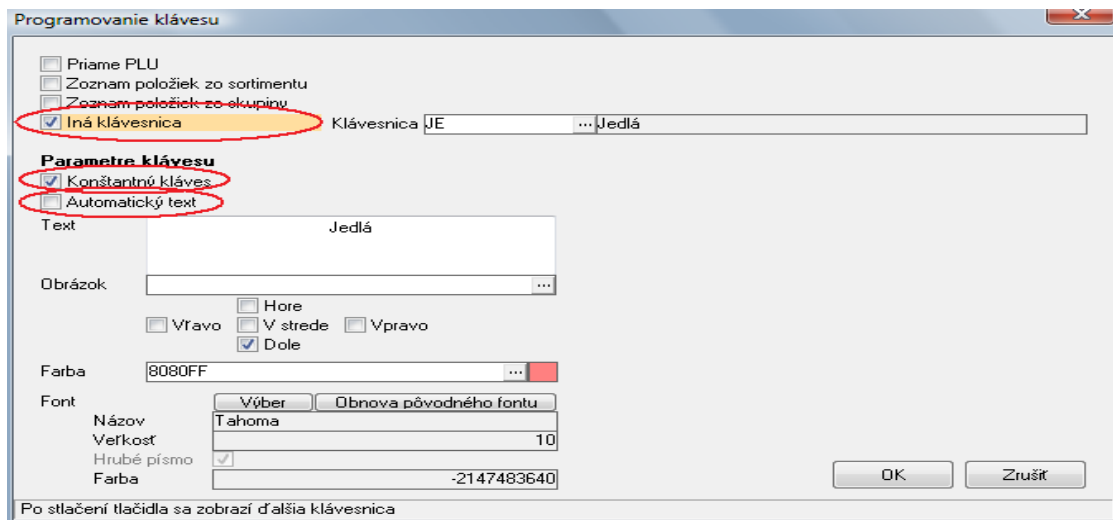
Programovanie klávesu

Priame PLU
Zoznam položiek zo sortimentu
Zoznam položiek zo skupiny
Iná klávesnica
Klávesnica JE ... Jedlá

Parametre klávesu
Konštantný kláves
Automatický text
Text
Jedlá
Obrázok ...
Hore
Vľavo
V strede
Vpravo
Dole
Farba 8080FF ...
Font
Výber
Obnova pôvodného fontu
Názov Tahoma
Veľkosť 10
Hrubé písmo
Farba -2147483640
OK
Zrušiť
Po stlačení tlačidla sa zobrazí ďalšia klávesnica